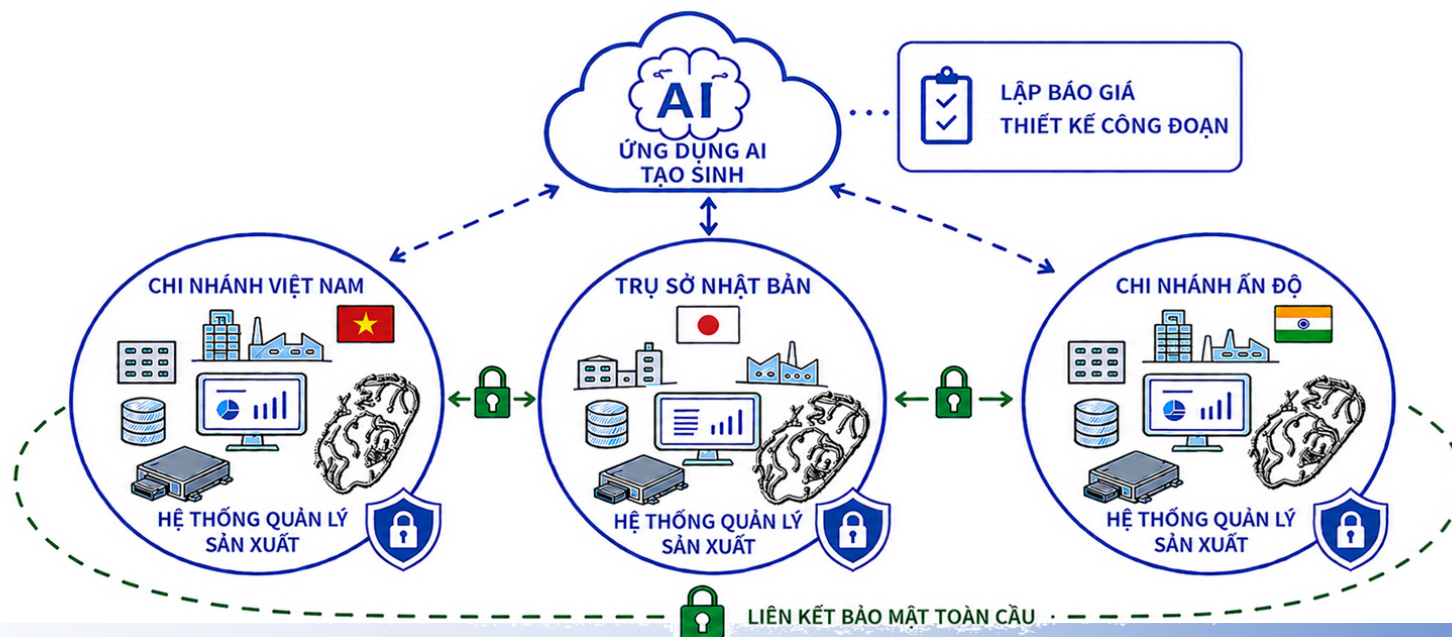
AI
ỨNG DỤNG AI
TẠO SINH

LẬP BÁO GIÁ
THIẾT KẾ CÔNG ĐOẠN

CHI NHÁNH VIỆT NAM
HỆ THỐNG QUẢN LÝ SẢN XUẤT

TRỤ SỞ NHẬT BẢN
HỆ THỐNG QUẢN LÝ SẢN XUẤT

CHI NHÁNH ẤN ĐỘ
HỆ THỐNG QUẢN LÝ SẢN XUẤT

LIÊN KẾT BẢO MẬT TOÀN CẦU